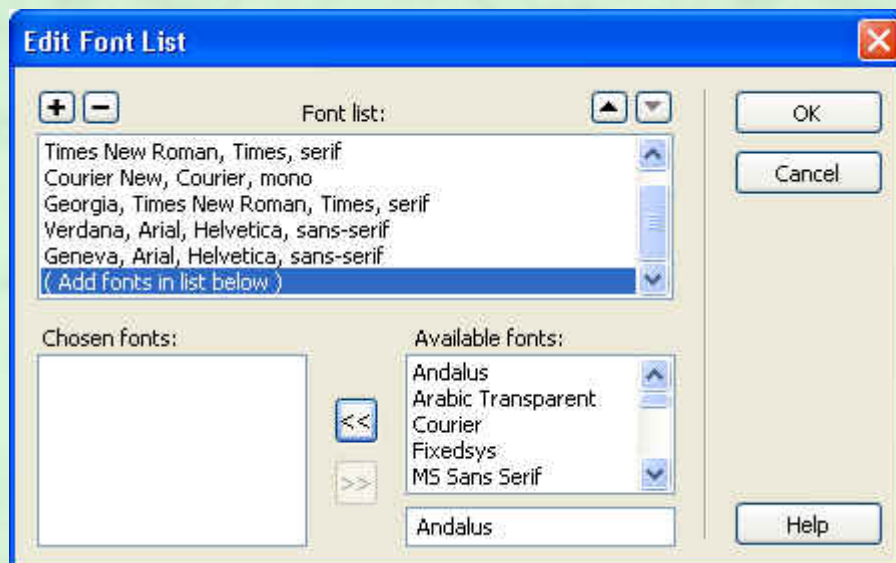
Edit Font List

Font list:

Times New Roman, Times, serif
Courier New, Courier, mono
Georgia, Times New Roman, Times, serif
Verdana, Arial, Helvetica, sans-serif
Geneva, Arial, Helvetica, sans-serif
( Add fonts in list below )

OK

Cancel

Chosen fonts:

Available fonts:

Andalus
Arabic Transparent
Courier
Fixedsys
MS Sans Serif

<<

>>

Andalus

Help